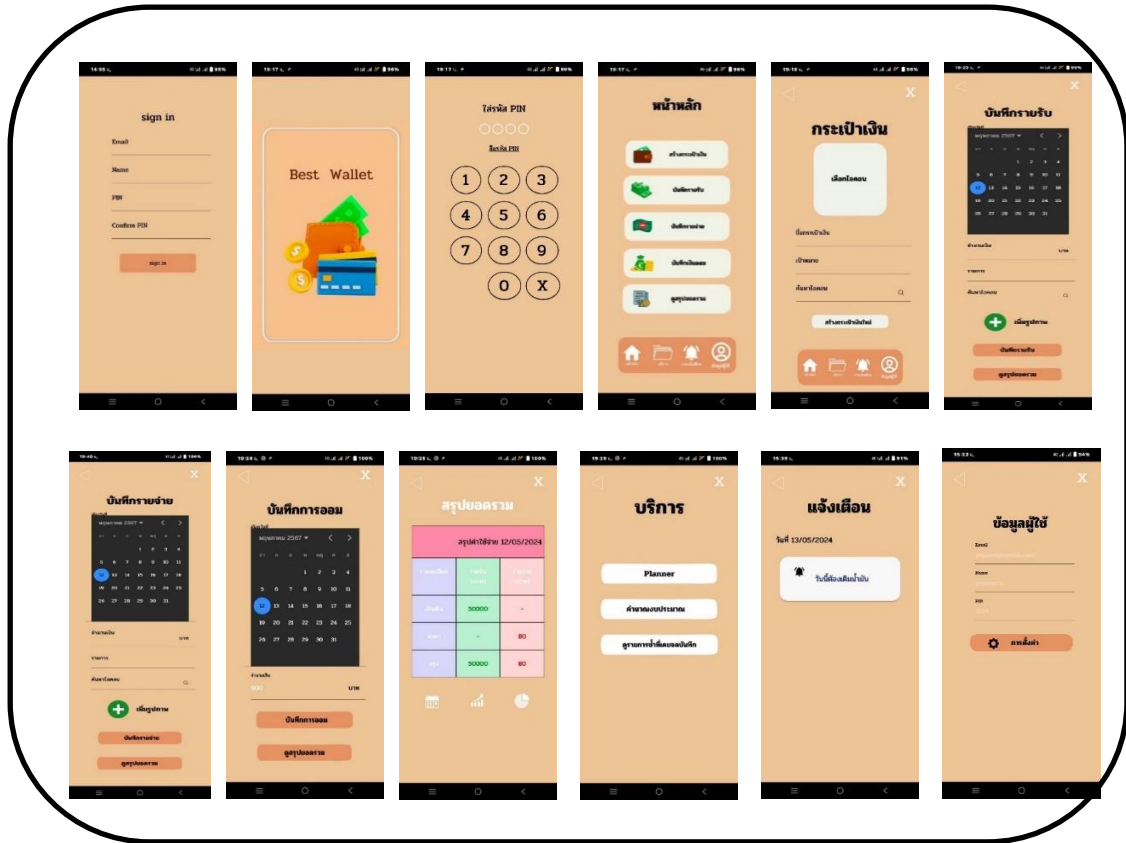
sign in

Email

Name

PIN

Confirm PIN

sign in

Best Wallet

ใส่รหัส PIN

ลืมรหัส PIN

1 2 3
4 5 6
7 8 9
0 X

หน้าหลัก

สร้างกระเป๋าเงิน

บันทึกรายรับ

บันทึกรายจ่าย

บันทึกเงินออม

ดูสรุปยอดรวม

X

กระเป๋าเงิน

เลือกไอคอน

ชื่อกระเป๋าเงิน

เป้าหมาย

ค้นหาไอคอน

สร้างกระเป๋าเงินใหม่

X

บันทึกรายรับ

พฤษภาคม 2567

1 2 3 4
5 6 7 8 9 10 11
12 13 14 15 16 17 18
19 20 21 22 23 24 25
26 27 28 29 30 31

จำนวนเงิน บาท

รายการ

ค้นหาไอคอน

เพิ่มรูปภาพ

บันทึกรายรับ

ดูสรุปยอดรวม

X

บันทึกรายจ่าย

พฤษภาคม 2567

1 2 3 4
5 6 7 8 9 10 11
12 13 14 15 16 17 18
19 20 21 22 23 24 25
26 27 28 29 30 31

จำนวนเงิน บาท

รายการ

ค้นหาไอคอน

เพิ่มรูปภาพ

บันทึกรายจ่าย

ดูสรุปยอดรวม

X

บันทึกการออม

พฤษภาคม 2567

1 2 3 4
5 6 7 8 9 10 11
12 13 14 15 16 17 18
19 20 21 22 23 24 25
26 27 28 29 30 31

จำนวนเงิน
500 บาท

บันทึกการออม

ดูสรุปยอดรวม

X

สรุปยอดรวม

สรุปค่าใช้จ่าย 12/05/2024

| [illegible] | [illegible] | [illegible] |
|---|---|---|
| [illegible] | 50000 | - |
| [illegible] | - | 80 |
| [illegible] | 50000 | 80 |

X

บริการ

Planner

คำนวณงบประมาณ

ดูรายการย้ำเตือนบันทึก

X

แจ้งเตือน

วันที่ 13/05/2024

วันนี้ต้องเติมน้ำมัน

X

ข้อมูลผู้ใช้

Email

Name

PIN

การตั้งค่า